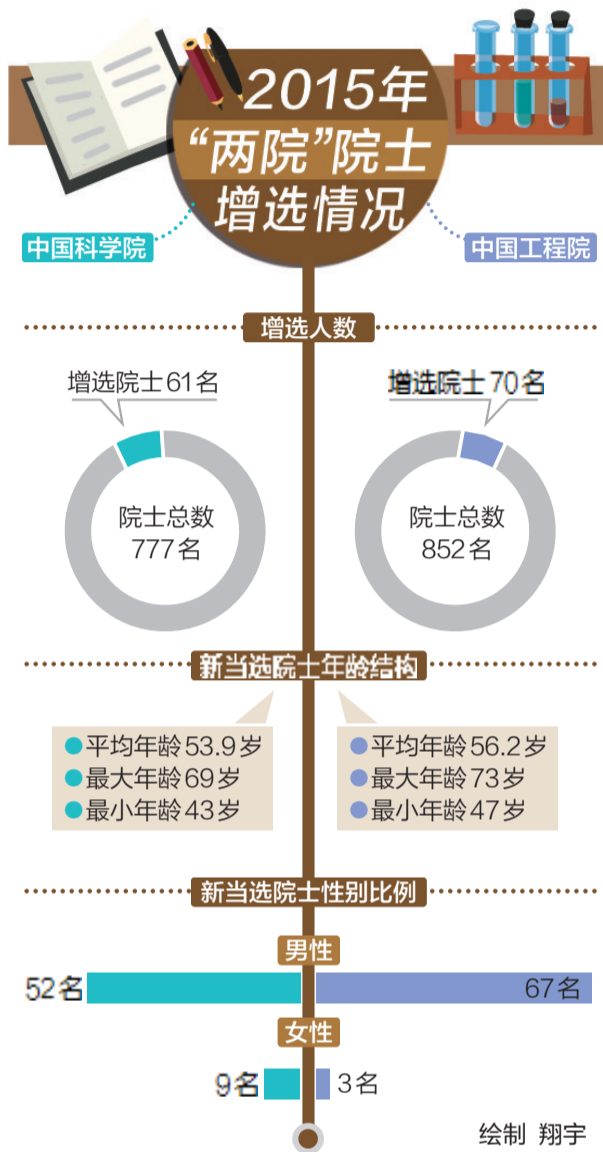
2015年
“两院”院士
增选情况

中国科学院

中国工程院

增选人数

增选院士 61 名

院士总数
777 名

增选院士 70 名

院士总数
852 名

新当选院士年龄结构

平均年龄 53.9 岁
最大年龄 69 岁
最小年龄 43 岁

平均年龄 56.2 岁
最大年龄 73 岁
最小年龄 47 岁

新当选院士性别比例

男性

52 名

67 名

女性

9 名

3 名

绘制 翔宇